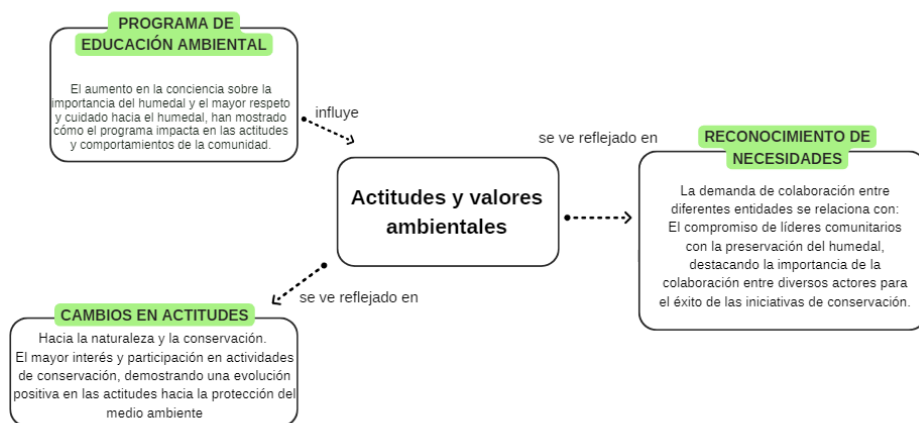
PROGRAMA DE EDUCACIÓN AMBIENTAL

El aumento en la conciencia sobre la importancia del humedal y el mayor respeto y cuidado hacia el humedal, han mostrado cómo el programa impacta en las actitudes y comportamientos de la comunidad.

influye

se ve reflejado en

RECONOCIMIENTO DE NECESIDADES

La demanda de colaboración entre diferentes entidades se relaciona con: El compromiso de líderes comunitarios con la preservación del humedal, destacando la importancia de la colaboración entre diversos actores para el éxito de las iniciativas de conservación.

Actitudes y valores ambientales

se ve reflejado en

CAMBIOS EN ACTITUDES

Hacia la naturaleza y la conservación. El mayor interés y participación en actividades de conservación, demostrando una evolución positiva en las actitudes hacia la protección del medio ambiente